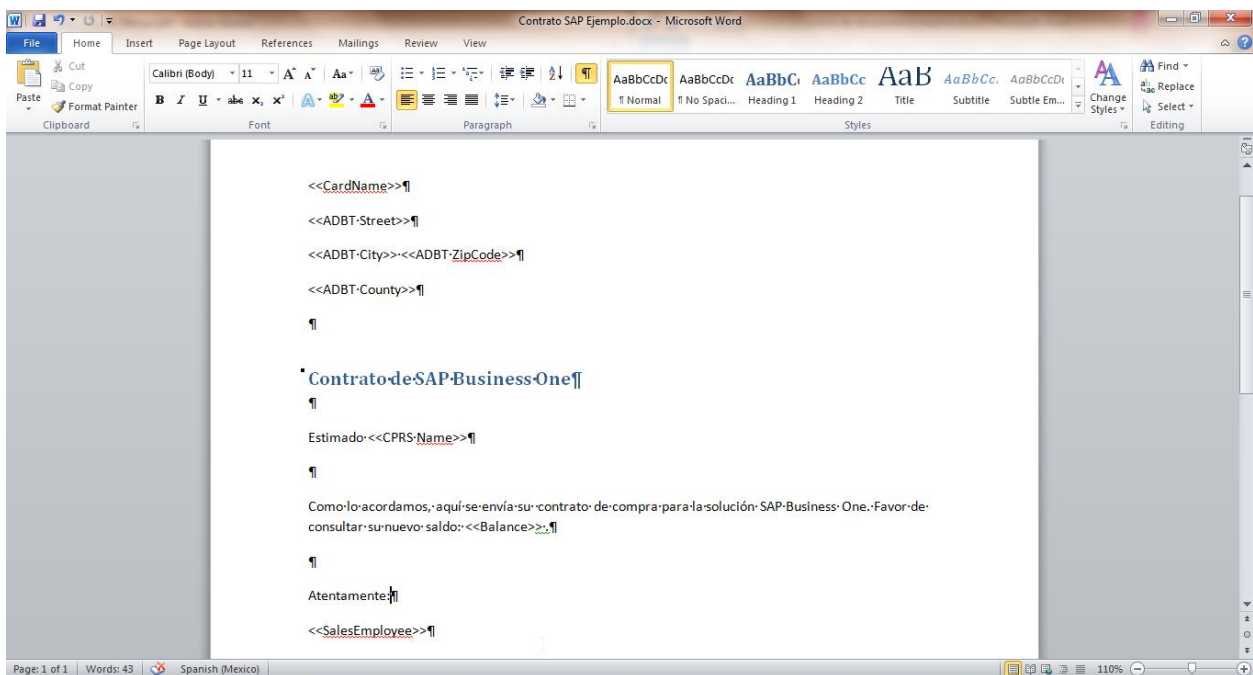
Contrato SAP Ejemplo.docx - Microsoft Word

File Home Insert Page Layout References Mailings Review View

Cut
Copy
Paste
Format Painter
Clipboard

Calibri (Body) 11
B I U abe $x_2$ $x^2$
Font

Paragraph

AaBbCcDc ¶ Normal
AaBbCcDc ¶ No Spaci...
AaBbC Heading 1
AaBbCc Heading 2
AaB Title
AaBbCc. Subtitle
AaBbCcDc Subtle Em...
Change Styles
Styles

Find
Replace
Select
Editing

<<CardName>>¶

<<ADBT·Street>>¶

<<ADBT·City>>·<<ADBT·ZipCode>>¶

<<ADBT·County>>¶

¶

Contrato·de·SAP·Business·One¶

¶

Estimado·<<CPRS·Name>>¶

¶

Como·lo·acordamos,·aquí·se·envía·su·contrato·de·compra·para·la·solución·SAP·Business·One.·Favor·de·consultar·su·nuevo·saldo:·<<Balance>>.¶

¶

Atentamente:¶

<<SalesEmployee>>¶

Page: 1 of 1 | Words: 43 | Spanish (Mexico)

110%